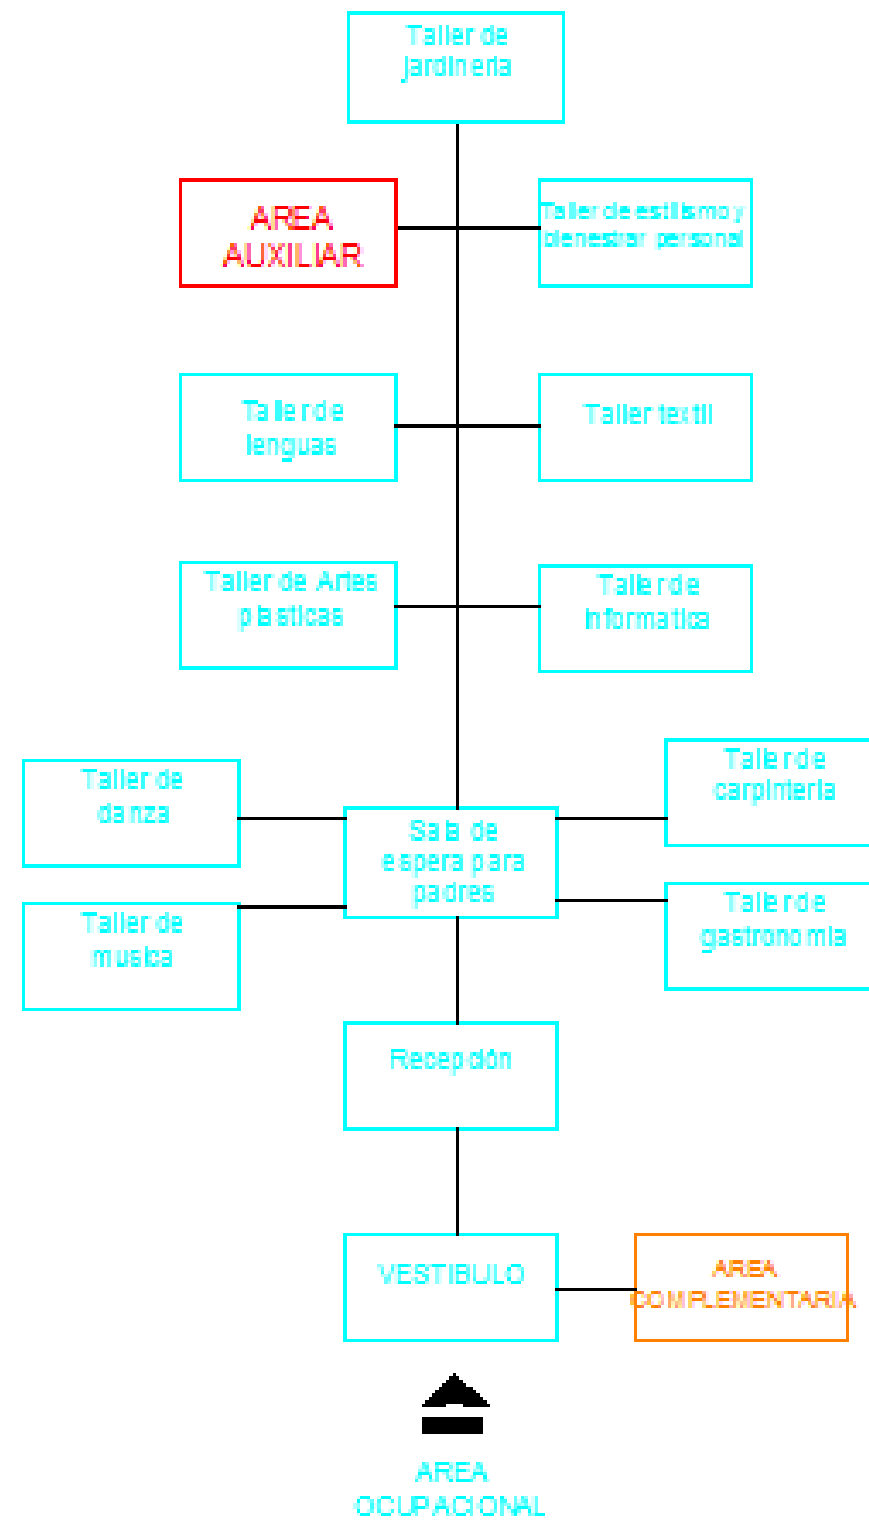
Taller de jardineria

AREA AUXILIAR

Taller de estilismo y bienestar personal

Taller de lenguas

Taller textil

Taller de Artes plasticas

Taller de informatica

Taller de danza

Taller de carpinteria

Sala de espera para padres

Taller de musica

Taller de gastronomia

Recepción

VESTIBULO

AREA COMPLEMENTARIA

AREA OCUPACIONAL